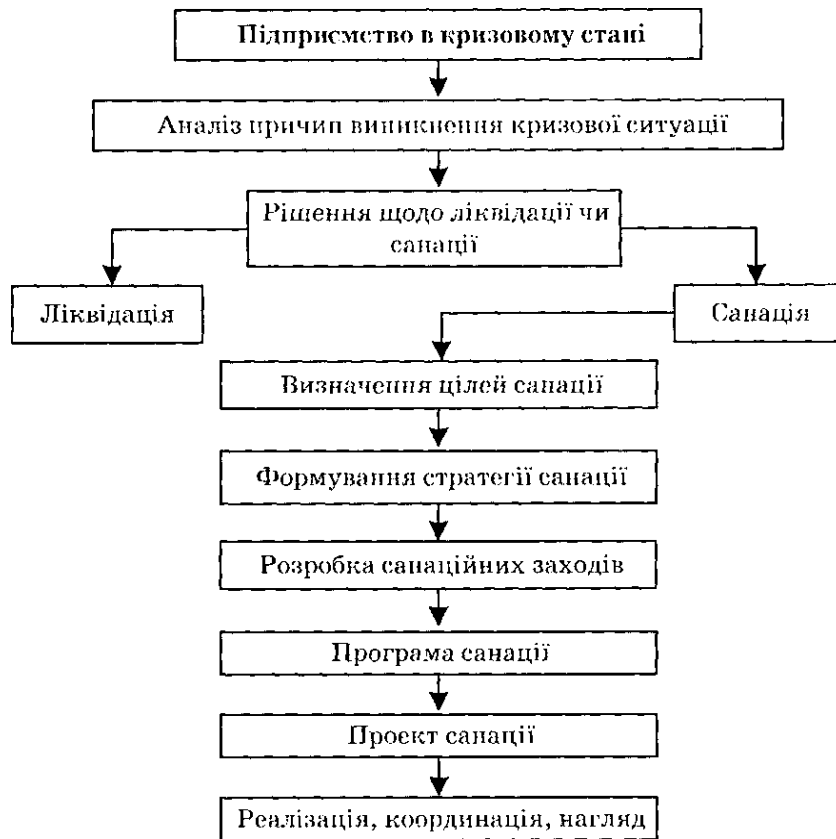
Підприємство в кризовому стані

Аналіз причин виникнення кризової ситуації

Рішення щодо ліквідації чи санації

Ліквідація

Санація

Визначення цілей санації

Формування стратегії санації

Розробка санаційних заходів

Програма санації

Проект санації

Реалізація, координація, нагляд